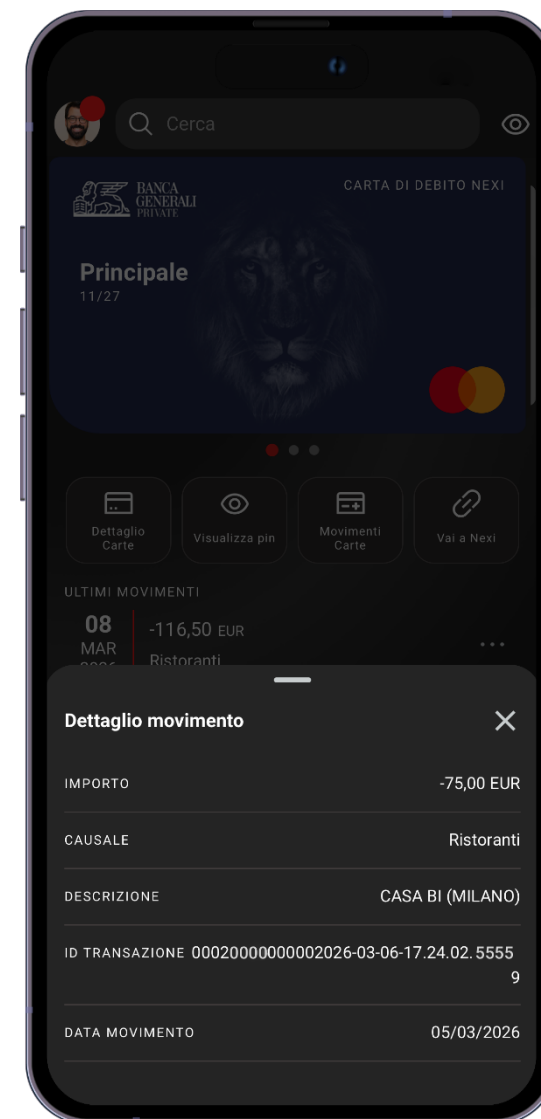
Cerca

BANCA GENERALI PRIVATE

CARTA DI DEBITO NEXI

Principale
11/27

Dettaglio Carte

Visualizza pin

Movimenti Carte

Vai a Nexi

ULTIMI MOVIMENTI

08 MAR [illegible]

-116,50 EUR

Ristoranti

...

Dettaglio movimento

| | |
|---|---|
| IMPORTO | -75,00 EUR |
| CAUSALE | Ristoranti |
| DESCRIZIONE | CASA BI (MILANO) |
| ID TRANSAZIONE | 00020000000002026-03-06-17.24.02.55559 |
| DATA MOVIMENTO | 05/03/2026 |